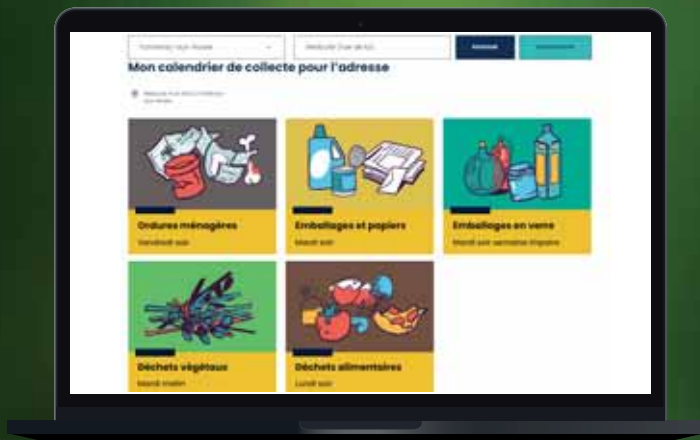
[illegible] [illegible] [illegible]

Mon calendrier de collecte pour l'adresse

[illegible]

Ordures ménagères
Vendredi soir

Emballages et papiers
Mardi soir

Emballages en verre
Mardi soir semaine impaire

Déchets végétaux
Mardi matin

Déchets alimentaires
Lundi soir